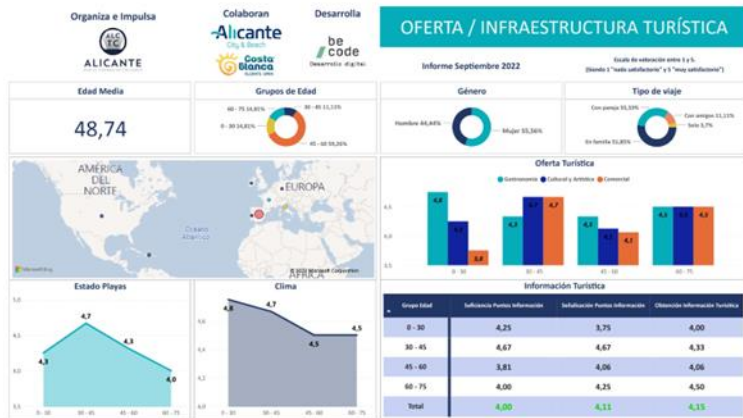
Organiza e Impulsa

ALICANTE

Colaboran

Alicante City & Beach

Costa Blanca

Desarrolla

be code
Desarrollo digital

OFERTA / INFRAESTRUCTURA TURÍSTICA

Informe Septiembre 2022

Escala de valoración entre 1 y 5. (Siendo 1 "nada satisfactorio" y 5 "muy satisfactorio")

Edad Media

48,74

Grupos de Edad

60 - 75 14,81%
30 - 45 11,11%
0 - 30 14,81%
45 - 60 59,26%

Género

Hombre 44,44%
Mujer 55,56%

Tipo de viaje

Con pareja 33,33%
Con amigos 11,11%
Solo 3,7%
En familia 51,85%

AMÉRICA DEL NORTE
EUROPA
Océano Atlántico
ÁFRICA
Microsoft Bing
© 2022 Microsoft Corporation

Oferta Turística

Gastronomía
Cultural y Artística
Comercial

| | Gastronomía | Cultural y Artística | Comercial |
|---|---|---|---|
| 0 - 30 | 4,8 | 4,3 | 3,8 |
| 30 - 45 | 4,3 | 4,7 | 4,7 |
| 45 - 60 | 4,3 | 4,1 | 4,1 |
| 60 - 75 | 4,5 | 4,5 | 4,5 |

Estado Playas

4,3
4,7
4,3
4,0
0 - 30
30 - 45
45 - 60
60 - 75

Clima

4,8
4,7
4,5
4,5
0 - 30
30 - 45
45 - 60
60 - 75

Información Turística

| Grupo Edad | Suficiencia Puntos Información | Señalización Puntos Información | Obtención Información Turística |
|---|---|---|---|
| 0 - 30 | 4,25 | 3,75 | 4,00 |
| 30 - 45 | 4,67 | 4,67 | 4,33 |
| 45 - 60 | 3,81 | 4,06 | 4,06 |
| 60 - 75 | 4,00 | 4,25 | 4,50 |
| Total | 4,00 | 4,11 | 4,15 |